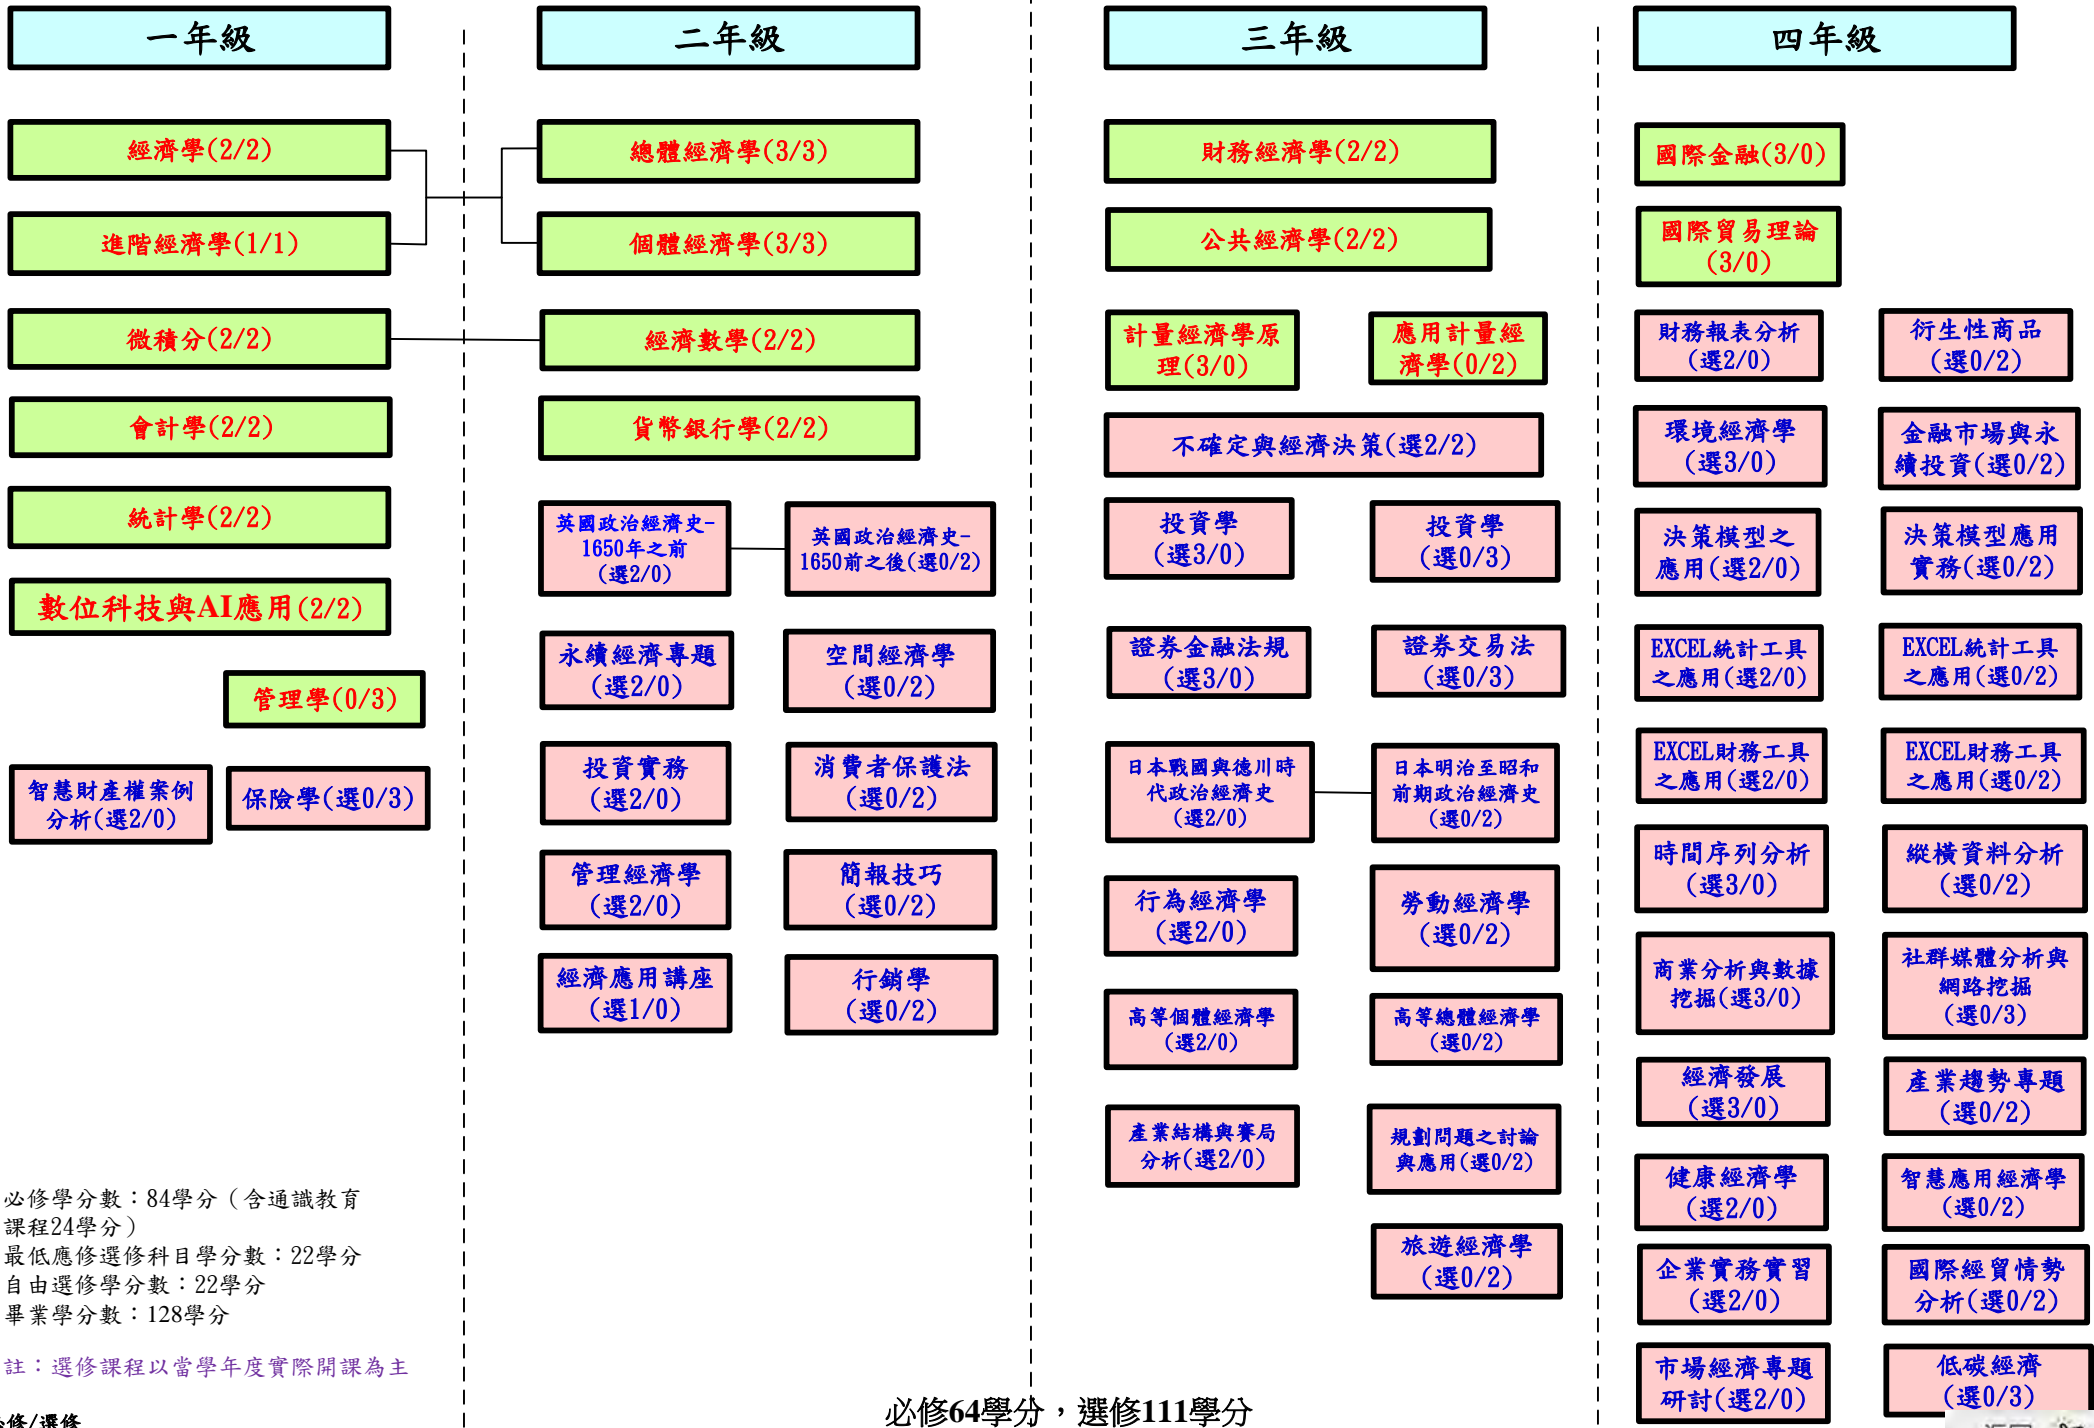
一年級

經濟學(2/2)

進階經濟學(1/1)

微積分(2/2)

會計學(2/2)

統計學(2/2)

數位科技與AI應用(2/2)

管理學(0/3)

智慧財產權案例分析(選2/0)

保險學(選0/3)

必修學分數：84學分（含通識教育課程24學分）
最低應修選修科目學分數：22學分
自由選修學分數：22學分
畢業學分數：128學分

註：選修課程以當學年度實際開課為主

二年級

總體經濟學(3/3)

個體經濟學(3/3)

經濟數學(2/2)

貨幣銀行學(2/2)

英國政治經濟史-1650年之前(選2/0)

英國政治經濟史-1650前之後(選0/2)

永續經濟專題(選2/0)

空間經濟學(選0/2)

投資實務(選2/0)

消費者保護法(選0/2)

管理經濟學(選2/0)

簡報技巧(選0/2)

經濟應用講座(選1/0)

行銷學(選0/2)

三年級

財務經濟學(2/2)

公共經濟學(2/2)

計量經濟學原理(3/0)

應用計量經濟學(0/2)

不確定與經濟決策(選2/2)

投資學(選3/0)

投資學(選0/3)

證券金融法規(選3/0)

證券交易法(選0/3)

日本戰國與德川時代政治經濟史(選2/0)

日本明治至昭和前期政治經濟史(選0/2)

行為經濟學(選2/0)

勞動經濟學(選0/2)

高等個體經濟學(選2/0)

高等總體經濟學(選0/2)

產業結構與賽局分析(選2/0)

規劃問題之討論與應用(選0/2)

旅遊經濟學(選0/2)

必修64學分，選修111學分

四年級

國際金融(3/0)

國際貿易理論(3/0)

財務報表分析(選2/0)

衍生性商品(選0/2)

環境經濟學(選3/0)

金融市場與永續投資(選0/2)

決策模型之應用(選2/0)

決策模型應用實務(選0/2)

EXCEL統計工具之應用(選2/0)

EXCEL統計工具之應用(選0/2)

EXCEL財務工具之應用(選2/0)

EXCEL財務工具之應用(選0/2)

時間序列分析(選3/0)

縱橫資料分析(選0/2)

商業分析與數據挖掘(選3/0)

社群媒體分析與網路挖掘(選0/3)

經濟發展(選3/0)

產業趨勢專題(選0/2)

健康經濟學(選2/0)

智慧應用經濟學(選0/2)

企業實務實習(選2/0)

國際經貿情勢分析(選0/2)

市場經濟專題研討(選2/0)

低碳經濟(選0/3)

修/選修